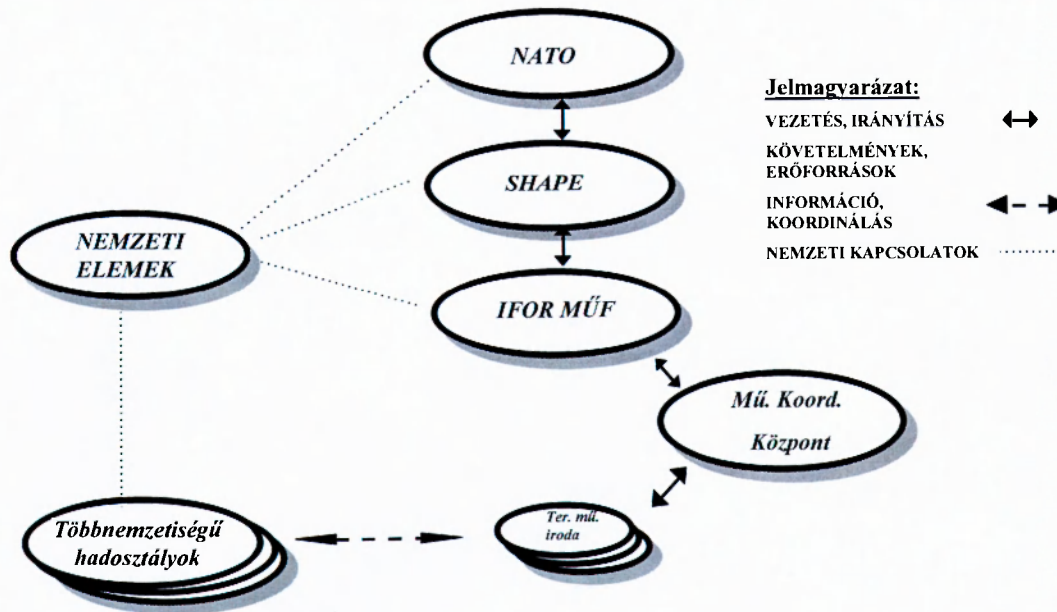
NATO

Jelmagyarázat:

VEZETÉS, IRÁNYÍTÁS

KÖVETELMÉNYEK, ERŐFORRÁSOK

INFORMÁCIÓ, KOORDINÁLÁS

NEMZETI KAPCSOLATOK

SHAPE

NEMZETI ELEMEK

IFOR MŰF

Mű. Koord. Központ

Többnemzetiségű hadosztályok

Ter. mű. iroda